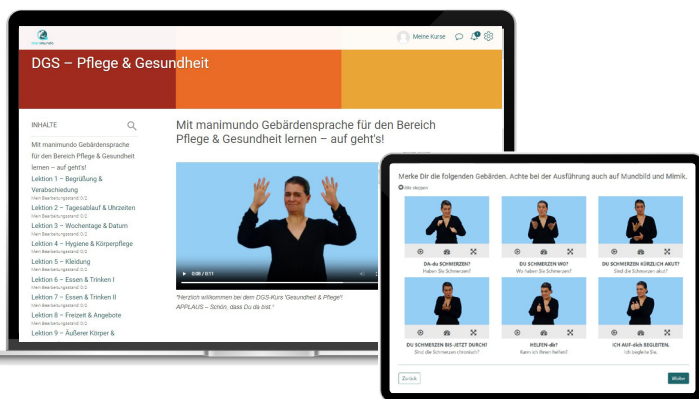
manimundo

Meine Kurse

DGS – Pflege & Gesundheit

INHALTE

Mit manimundo Gebärdensprache für den Bereich Pflege & Gesundheit lernen – auf geht's!

Lektion 1 – Begrüßung & Verabschiedung
Mein Bearbeitungsstand: 0/2
Lektion 2 – Tagesablauf & Uhrzeiten
Mein Bearbeitungsstand: 0/2
Lektion 3 – Wochentage & Datum
Mein Bearbeitungsstand: 0/2
Lektion 4 – Hygiene & Körperpflege
Mein Bearbeitungsstand: 0/2
Lektion 5 – Kleidung
Mein Bearbeitungsstand: 0/2
Lektion 6 – Essen & Trinken I
Mein Bearbeitungsstand: 0/2
Lektion 7 – Essen & Trinken II
Mein Bearbeitungsstand: 0/2
Lektion 8 – Freizeit & Angebote
Mein Bearbeitungsstand: 0/2
Lektion 9 – Äußerer Körper &

Mit manimundo Gebärdensprache für den Bereich Pflege & Gesundheit lernen – auf geht's!

0:00 / 0:11

"Herzlich willkommen bei dem DGS-Kurs 'Gesundheit & Pflege'! APPLAUS – Schön, dass Du da bist."

Merke Dir die folgenden Gebärden. Achte bei der Ausführung auch auf Mundbild und Mimik.

Alle stoppen

DA-du SCHMERZEN?
Haben Sie Schmerzen?

DU SCHMERZEN WO?
Wo haben Sie Schmerzen?

DU SCHMERZEN KÜRZLICH AKUT?
Sind die Schmerzen akut?

DU SCHMERZEN BIS-JETZT DURCH?
Sind die Schmerzen chronisch?

HELFEN-dir?
Kann ich Ihnen helfen?

ICH AUF-dich BEGLEITEN.
Ich begleite Sie.

Zurück

Weiter